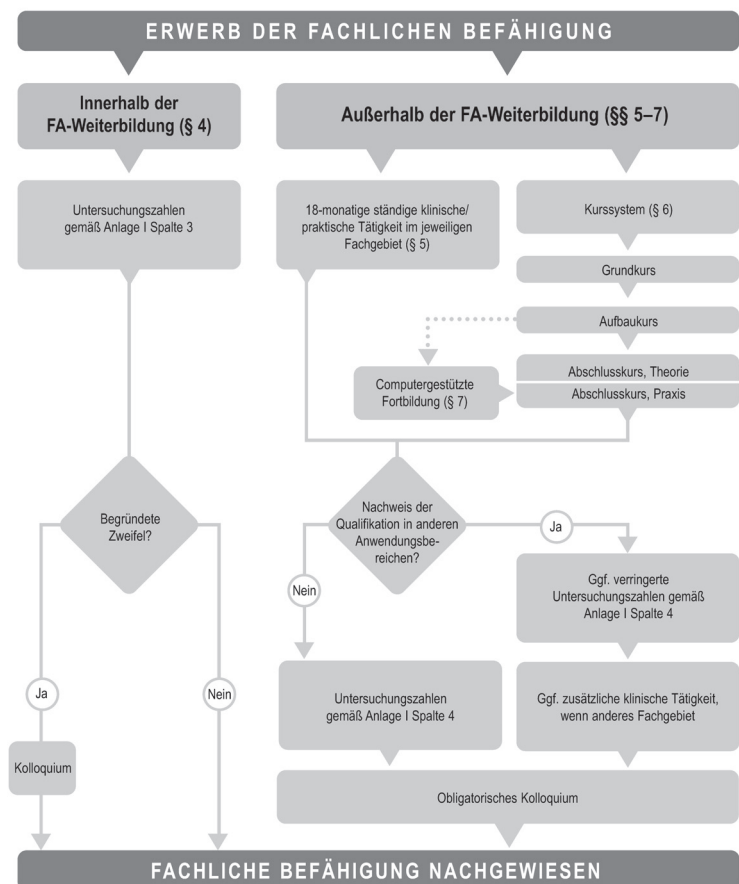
ERWERB DER FACHLICHEN BEFÄHIGUNG

Innerhalb der FA-Weiterbildung (§ 4)

Außerhalb der FA-Weiterbildung (§§ 5–7)

Untersuchungzahlen gemäß Anlage I Spalte 3

18-monatige ständige klinische/praktische Tätigkeit im jeweiligen Fachgebiet (§ 5)

Kurssystem (§ 6)

Grundkurs

Aufbaukurs

Computergestützte Fortbildung (§ 7)

Abschlusskurs, Theorie

Abschlusskurs, Praxis

Begründete Zweifel?

Nachweis der Qualifikation in anderen Anwendungsbereichen?

Ja

Nein

Ggf. verringerte Untersuchungszahlen gemäß Anlage I Spalte 4

Ja

Nein

Untersuchungszahlen gemäß Anlage I Spalte 4

Ggf. zusätzliche klinische Tätigkeit, wenn anderes Fachgebiet

Kolloquium

Obligatorisches Kolloquium

FACHLICHE BEFÄHIGUNG NACHGEWIESEN